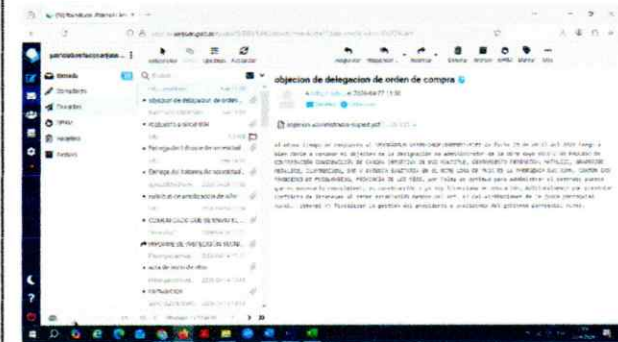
objecion de delegacion de orden de compra

Entrada
Borradores
Enviados
Spam
Papelera
Archivos

objecion de delegacion de orden...
Delegacion de la orden de compra
solicitud de ampliacion de orden
COMUNICADO
acta de inicio de obra

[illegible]